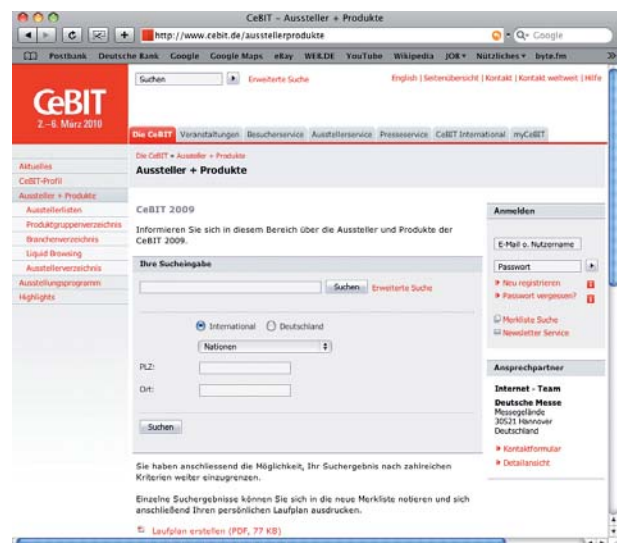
CeBIT - Aussteller + Produkte

http://www.cebit.de/ausstellerprodukte

Q- Google

Postbank Deutsche Bank Google Google Maps eBay WEB.DE YouTube Wikipedia JOB▾ Nützliches▾ byte.fm

CeBIT
2.–6. März 2010

Suchen ▸ Erweiterte Suche

English | Seitenübersicht | Kontakt | Kontakt weltweit | Hilfe

Die CeBIT Veranstaltungen Besucherservice Ausstellerservice Presseservice CeBIT International myCeBIT

Aktuelles
CeBIT-Profil
Aussteller + Produkte
Ausstellerlisten
Produktgruppenverzeichnis
Branchenverzeichnis
Liquid Browsing
Ausstellerverzeichnis
Ausstellungsprogramm
Highlights

Die CeBIT » Aussteller » Produkte

Aussteller + Produkte

CeBIT 2009

Informieren Sie sich in diesem Bereich über die Aussteller und Produkte der CeBIT 2009.

Ihre Sucheingabe

Suchen Erweiterte Suche

International Deutschland

Nationen

PLZ:

Ort:

Suchen

Sie haben anschliessend die Möglichkeit, Ihr Suchergebnis nach zahlreichen Kriterien weiter einzugrenzen.

Einzelne Suchergebnisse können Sie sich in die neue Merkliste notieren und sich anschließend Ihren persönlichen Laufplan ausdrucken.

Laufplan erstellen (PDF, 77 KB)

Anmelden

E-Mail o. Nutzername

Passwort

» Neu registrieren
» Passwort vergessen?

Merkliste Suche
Newsletter Service

Ansprechpartner

Internet - Team

Deutsche Messe
Messegelände
30521 Hannover
Deutschland

» Kontaktformular
» Detailansicht